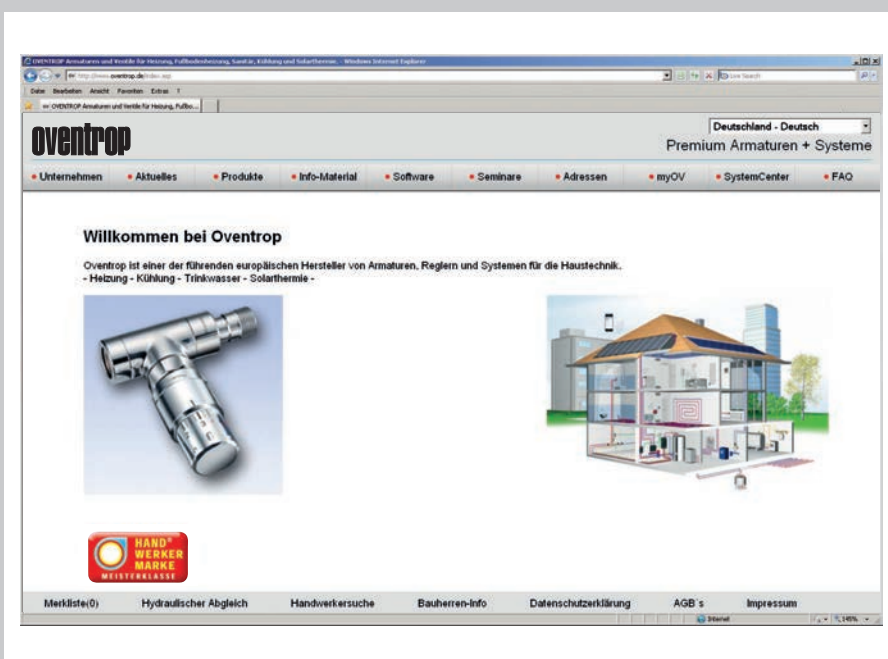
OVENTROP Armaturen und Ventile für Heizung, Fußbodenheizung, Sanitär, Kühlung und Solarthermie. - Windows Internet Explorer

http://www.oventrop.de/index.asp

Live Search

Datei Bearbeiten Ansicht Favoriten Extras ?

OVENTROP Armaturen und Ventile für Heizung, Fußbo...

oventrop

Deutschland - Deutsch

Premium Armaturen + Systeme

• Unternehmen • Aktuelles • Produkte • Info-Material • Software • Seminare • Adressen • myOV • SystemCenter • FAQ

Willkommen bei Oventrop

Oventrop ist einer der führenden europäischen Hersteller von Armaturen, Reglern und Systemen für die Haustechnik.
- Heizung - Kühlung - Trinkwasser - Solarthermie -

HAND® WERKER MARKE MEISTERKLASSE

Merkliste(0) Hydraulischer Abgleich Handwerkersuche Bauherren-Info Datenschutzerklärung AGB´s Impressum

Internet 145%